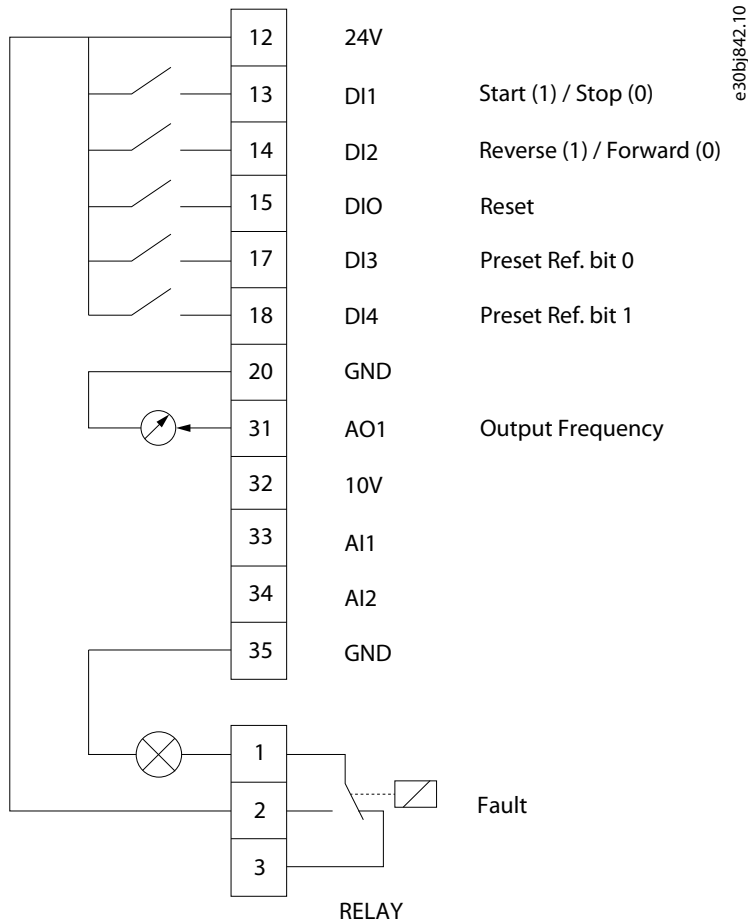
e30bj842.10

| 12 | 24V | |
|---|---|---|
| 13 | DI1 | Start (1) / Stop (0) |
| 14 | DI2 | Reverse (1) / Forward (0) |
| 15 | DIO | Reset |
| 17 | DI3 | Preset Ref. bit 0 |
| 18 | DI4 | Preset Ref. bit 1 |
| 20 | GND | |
| 31 | AO1 | Output Frequency |
| 32 | 10V | |
| 33 | AI1 | |
| 34 | AI2 | |
| 35 | GND | |

1
2
3

Fault

RELAY